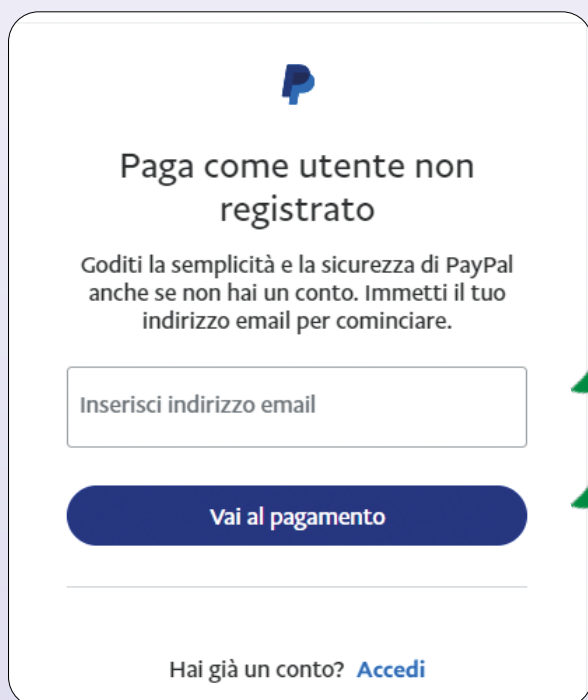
Paga come utente non registrato

Goditi la semplicità e la sicurezza di PayPal anche se non hai un conto. Immetti il tuo indirizzo email per cominciare.

Inserisci indirizzo email

Vai al pagamento

Hai già un conto? Accedi